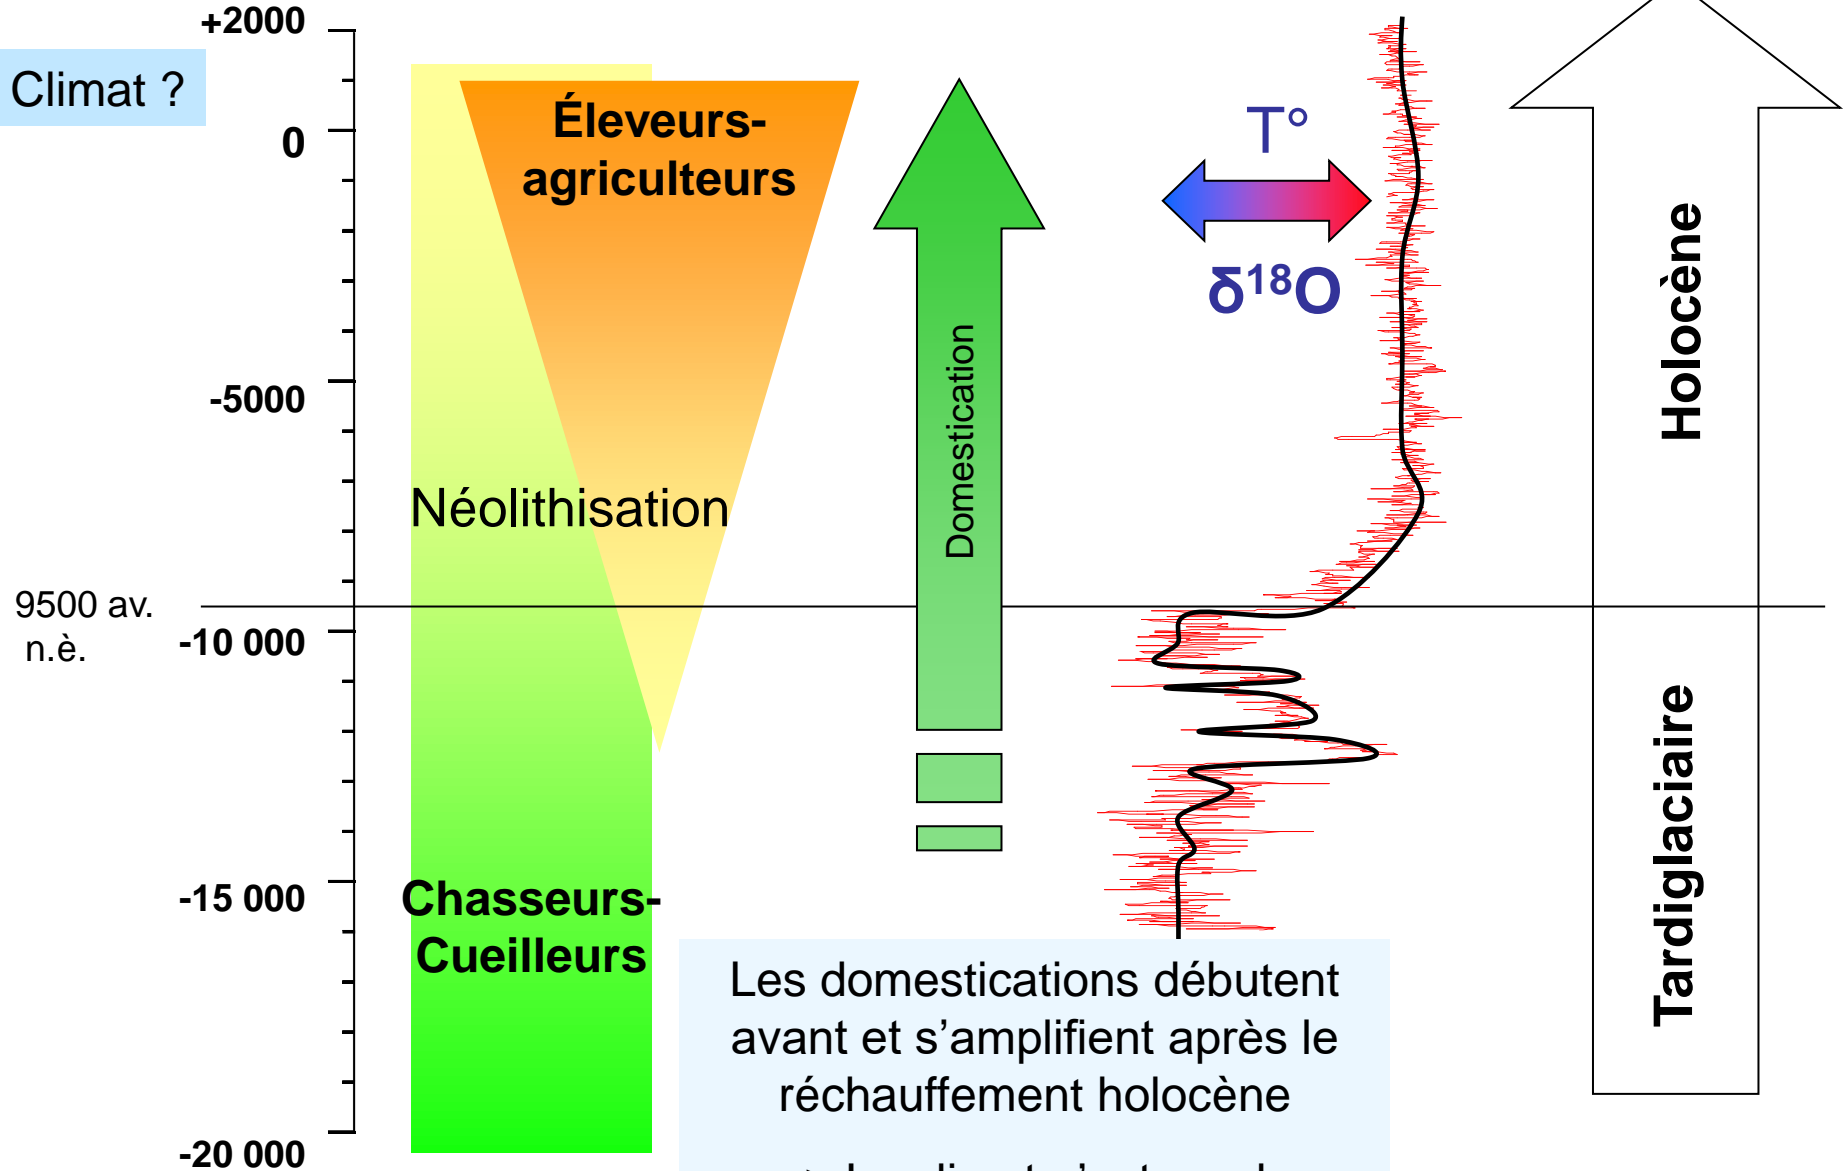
Climat ?

+2000

0

-5000

9500 av. n.è.

-10 000

-15 000

-20 000

Éleveurs-agriculteurs

Néolithisation

Chasseurs-Cueilleurs

Domestication

T°

$\delta^{18}O$

Holocène

Tardiglaciaire

Les domestications débutent avant et s'amplifient après le réchauffement holocène

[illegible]